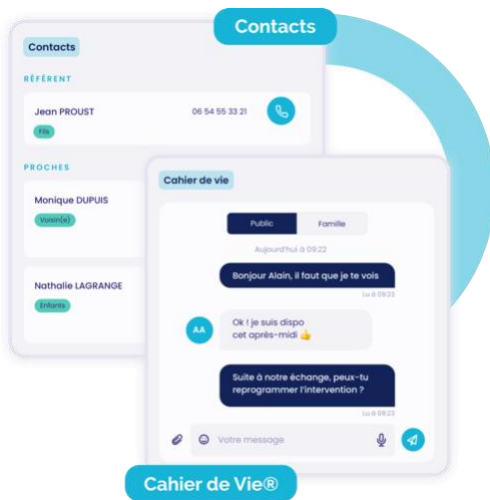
Contacts

Contacts

RÉFÉRENT

Jean PROUST

06 54 55 33 21

Fils

PROCHES

Monique DUPUIS

Voisin(e)

Nathalie LAGRANGE

Enfants

Cahier de vie

Public

Famille

Aujourd'hui à 09:22

Bonjour Alain, il faut que je te vois

Lu à 09:23

AA

Ok ! je suis dispo cet après-midi 👍

Suite à notre échange, peux-tu reprogrammer l'intervention ?

Lu à 09:23

Votre message

Cahier de Vie®